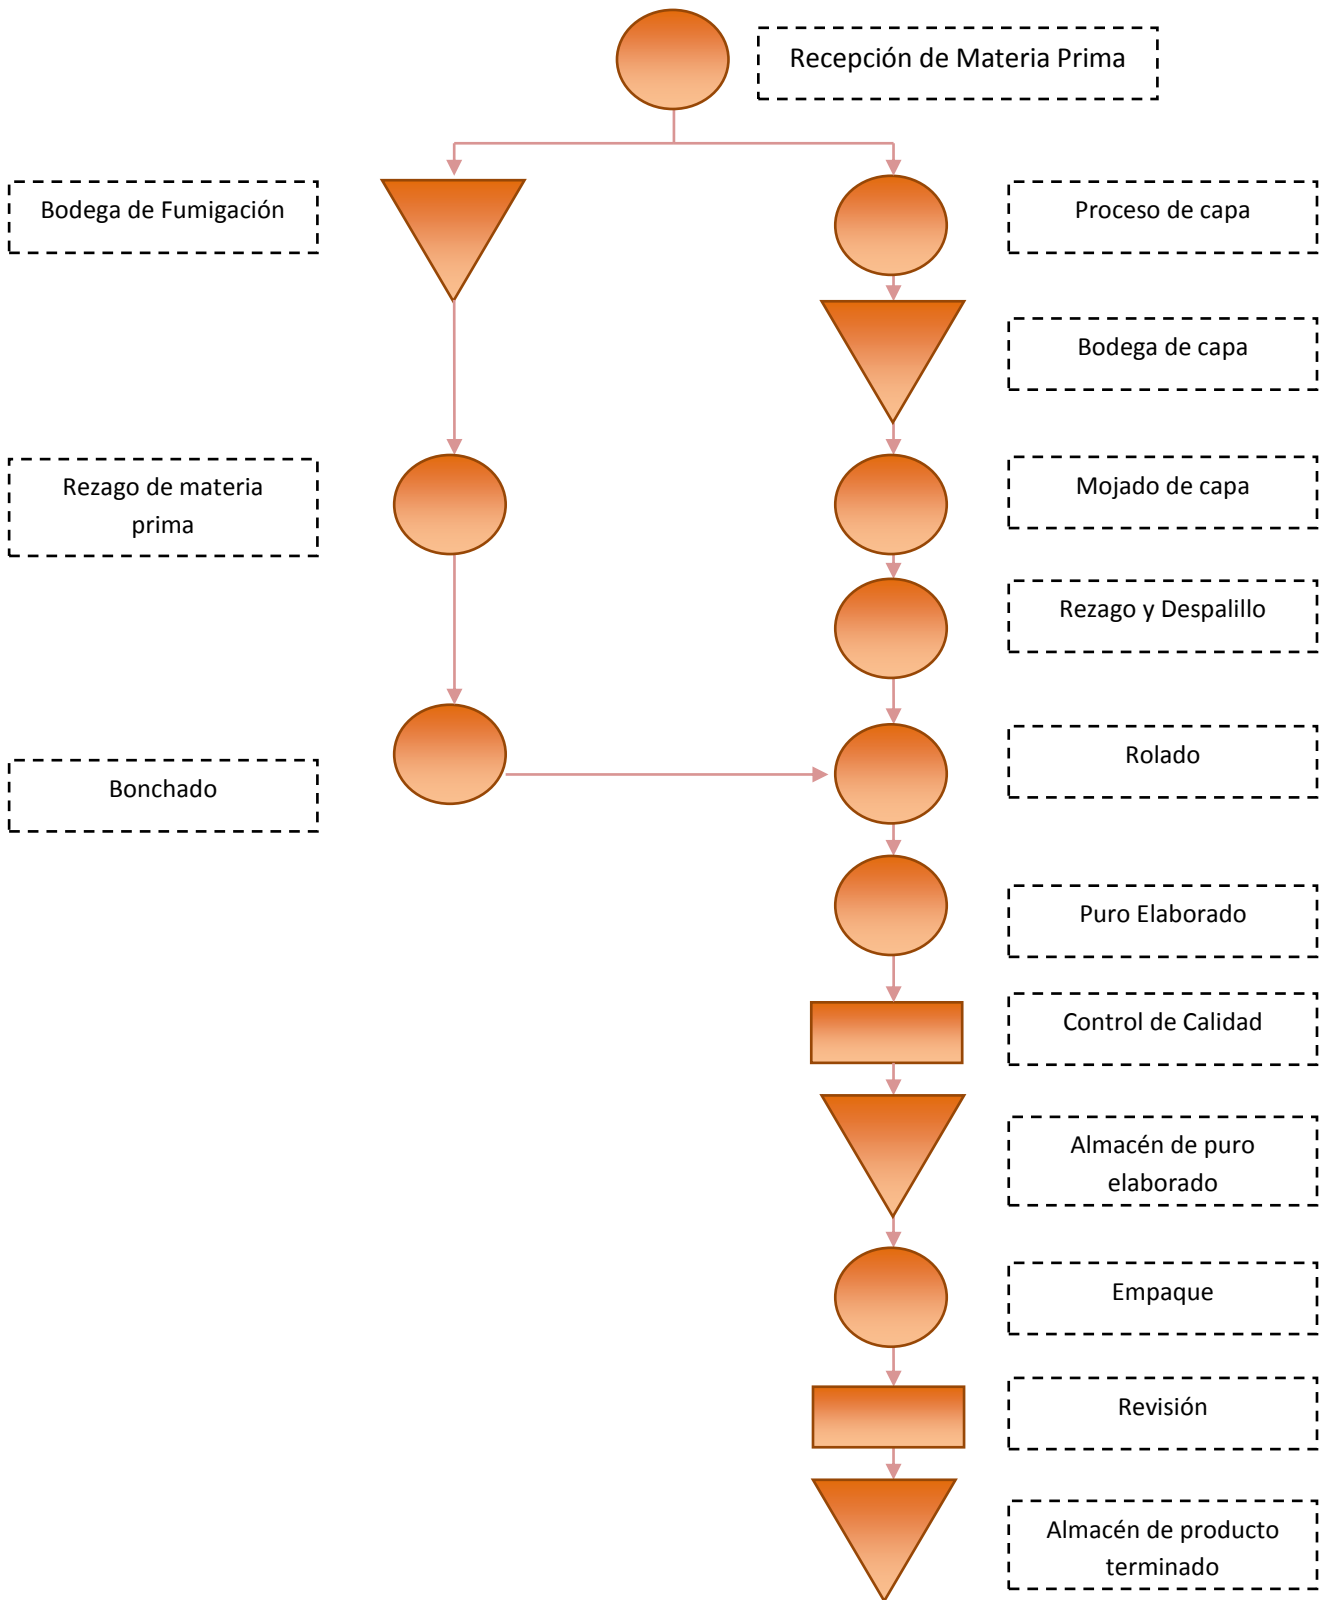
Recepción de Materia Prima

Bodega de Fumigación

Proceso de capa

Bodega de capa

Rezago de materia prima

Mojado de capa

Rezago y Despalillo

Bonchado

Rolado

Puro Elaborado

Control de Calidad

Almacén de puro elaborado

Empaque

Revisión

Almacén de producto terminado